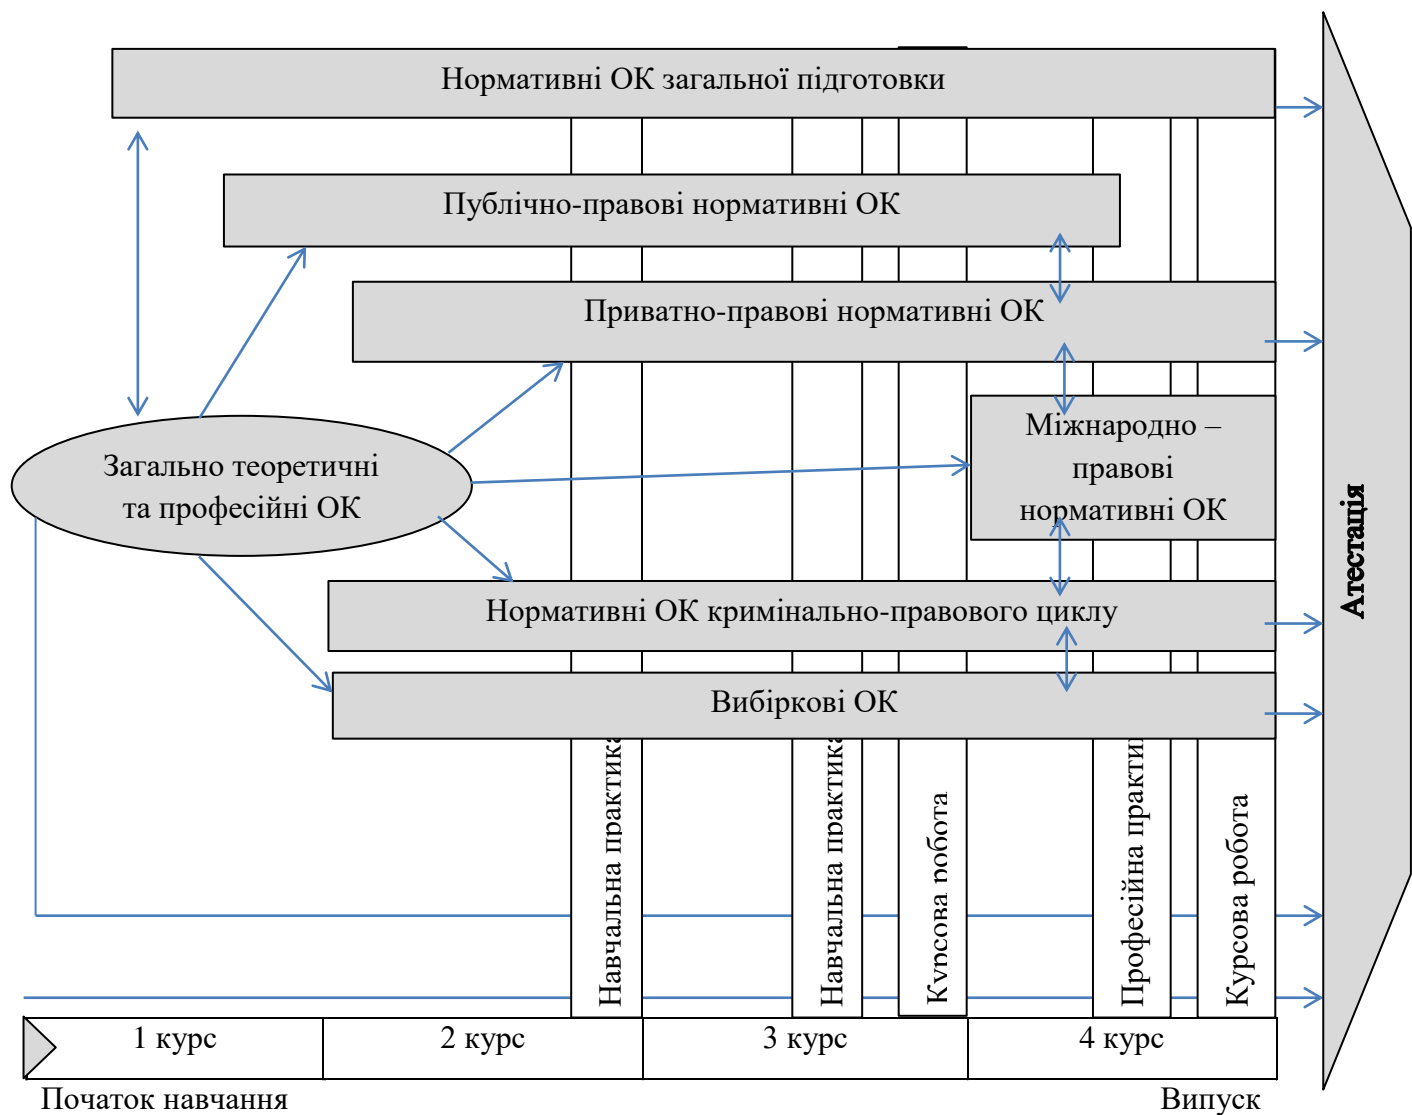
Нормативні ОК загальної підготовки

Публічно-правові нормативні ОК

Приватно-правові нормативні ОК

Міжнародно – правові нормативні ОК

Загально теоретичні та професійні ОК

Нормативні ОК кримінально-правового циклу

Вибіркові ОК

Навчальна практика

Навчальна практика

Курсова робота

Професійна практи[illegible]

Курсова робота

Атестація

1 курс

2 курс

3 курс

4 курс

Початок навчання

Випуск